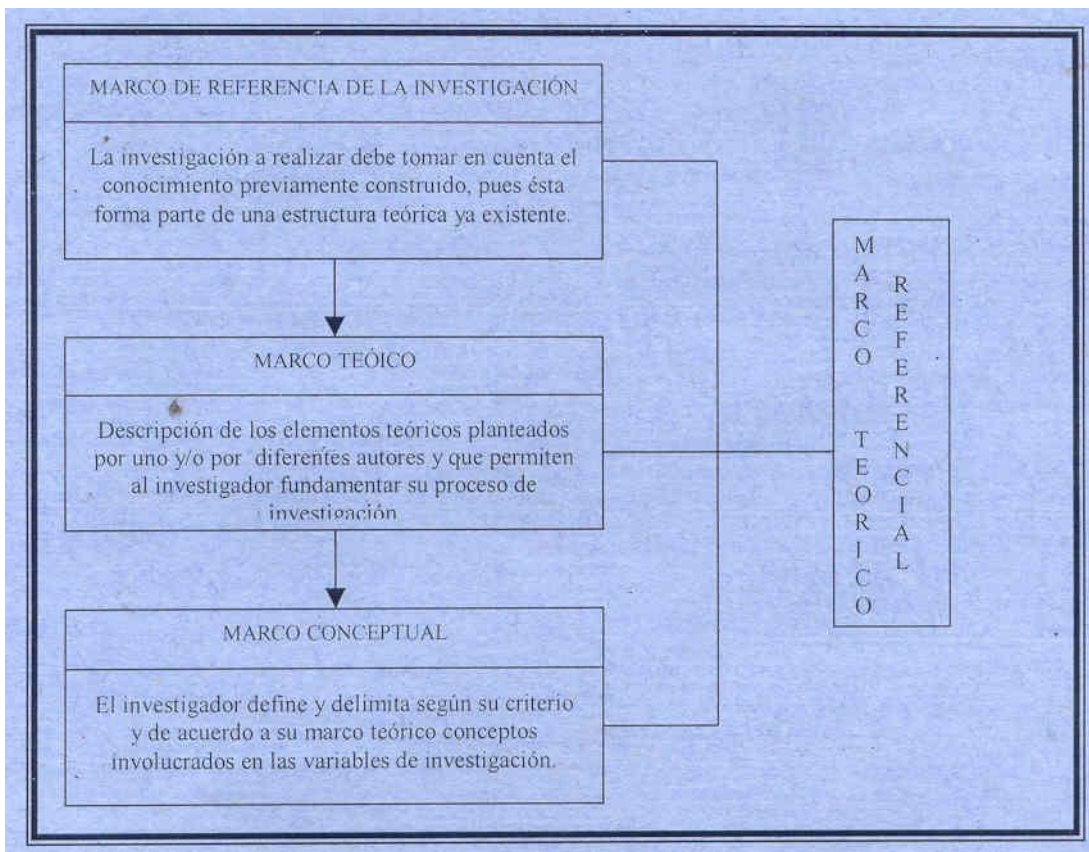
MARCO DE REFERENCIA DE LA INVESTIGACIÓN

La investigación a realizar debe tomar en cuenta el conocimiento previamente construido, pues ésta forma parte de una estructura teórica ya existente.

MARCO TEÓICO

Descripción de los elementos teóricos planteados por uno y/o por diferentes autores y que permiten al investigador fundamentar su proceso de investigación

MARCO CONCEPTUAL

El investigador define y delimita según su criterio y de acuerdo a su marco teórico conceptos involucrados en las variables de investigación.

MARCO TEORICO REFERENCIAL